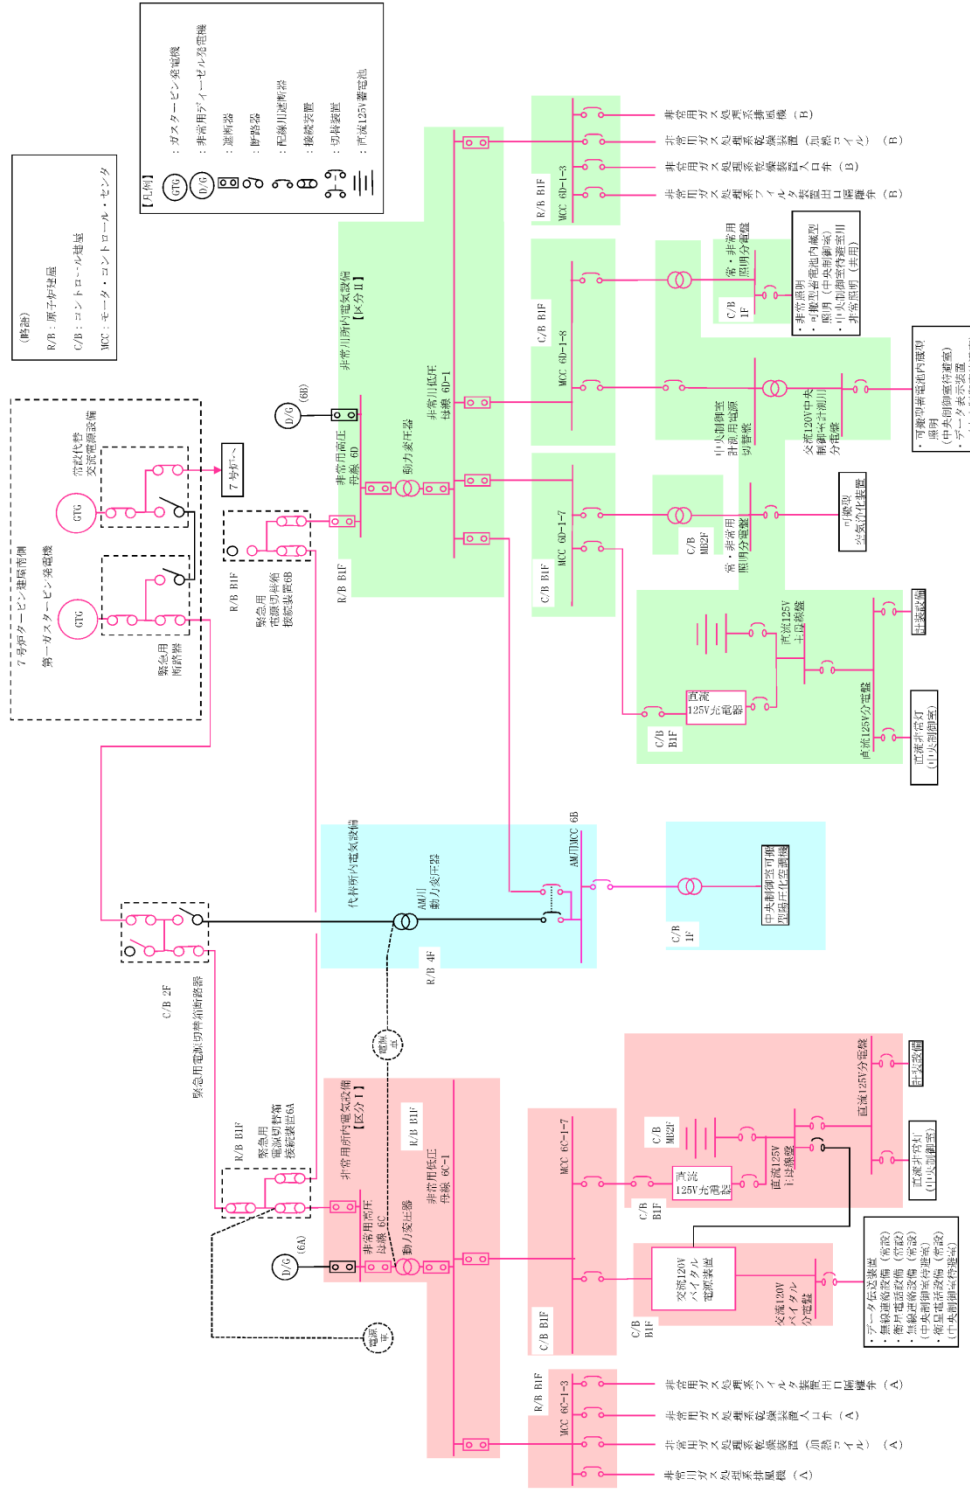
（略語）
R/B：原子炉建屋
C/B：コントロール建屋
MCC：モータ・コントロール・センタ

【凡例】
GTG：ガスタービン発電機
D/G：非常用ディーゼル発電機
：遮断器
：断路器
：配線用遮断器
：接続装置
：切替装置
：直流125V蓄電池

7号炉タービン建屋南側
第一ガスタービン発電機
GTG
GTG
緊急用断路器
常設代替交流電源設備
7号炉へ

R/B B1F
緊急用電源切替箱接続装置6B

D/G (6B)
非常用高圧母線 6D
動力変圧器
非常用所内電気設備【区分Ⅱ】
非常用低圧母線 6D-1
R/B B1F

R/B B1F
MCC 6D-1-3
非常用ガス処理系排風機（B）
非常用ガス処理系乾燥装置（加熱コイル）（B）
非常用ガス処理系乾燥装置入口弁（B）
非常用ガス処理系フィルタ装置出口隔離弁（B）

C/B B1F
MCC 6D-1-8
C/B 1F
常・非常用照明分電盤
・非常用照明
・可搬型蓄電池内蔵型照明（中央制御室）
・中央制御室待避室照明（非常用）
中央制御室計測用電源切替盤
交流120V中央制御室計測用分電盤
・可搬型蓄電池内蔵型照明（中央制御室待避室）
・データ表示装置

C/B B1F
MCC 6D-1-7
C/B MB2F
常・非常用照明分電盤
可搬型炭酸ガス濃度計測装置

C/B B1F
直流125V充電器
直流125V主母線盤
直流125V分電盤
計装設備
直流非常灯（中央制御室）

代替所内電気設備
AM用動力変圧器
AM用MCC 6B
R/B 4F
C/B 1F
中央制御室可搬型陽圧化空調機

C/B 2F
緊急用電源切替箱断路器

R/B B1F
緊急用電源切替箱接続装置6A
D/G (6A)
非常用高圧母線 6C
動力変圧器
非常用所内電気設備【区分Ⅰ】
R/B B1F
非常用低圧母線 6C-1
電源盤
電源盤

MCC 6C-1-7
C/B MB2F
直流125V充電器
直流125V主母線盤
直流125V分電盤
計装設備
直流非常灯（中央制御室）
C/B B1F
交流120Vバイタル電源装置
交流120Vバイタル分電盤
C/B B1F
・データ伝送装置
・無線連絡設備（常設）
・衛星電話設備（常設）
・無線連絡設備（常設）（中央制御室待避室）
・衛星電話設備（常設）（中央制御室待避室）

C/B B1F
R/B B1F
MCC 6C-1-3
非常用ガス処理系フィルタ装置出口隔離弁（A）
非常用ガス処理系乾燥装置入口弁（A）
非常用ガス処理系乾燥装置（加熱コイル）（A）
非常用ガス処理系排風機（A）